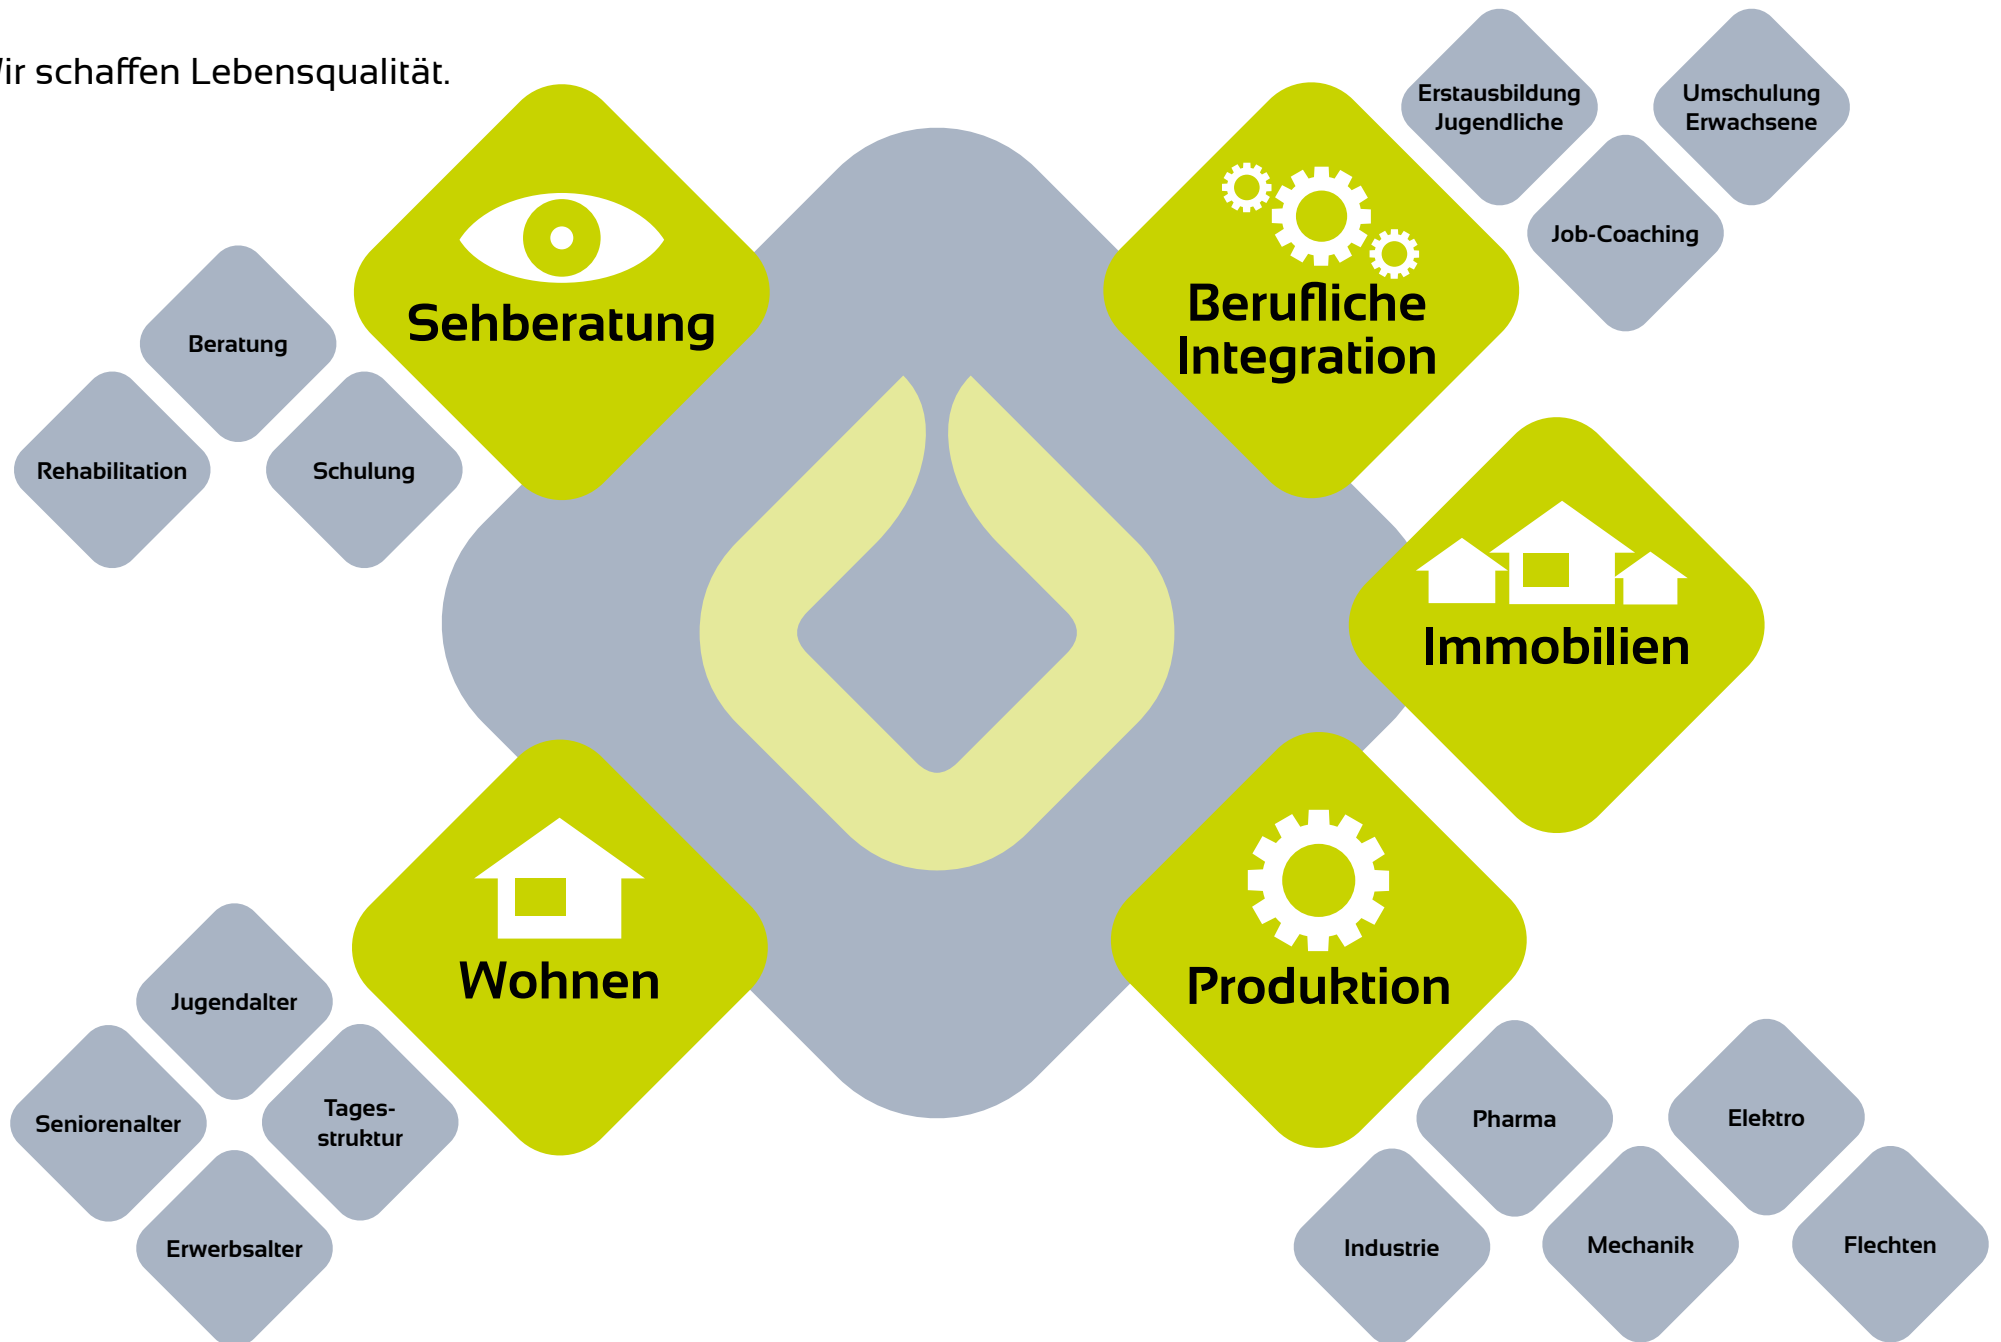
/ir schaffen Lebensqualität.

Sehberatung

Beratung

Rehabilitation

Schulung

Berufliche Integration

Erstausbildung Jugendliche

Umschulung Erwachsene

Job-Coaching

Immobilien

Wohnen

Jugendalter

Seniorenalter

Tagesstruktur

Erwerbsalter

Produktion

Pharma

Elektro

Industrie

Mechanik

Flechten